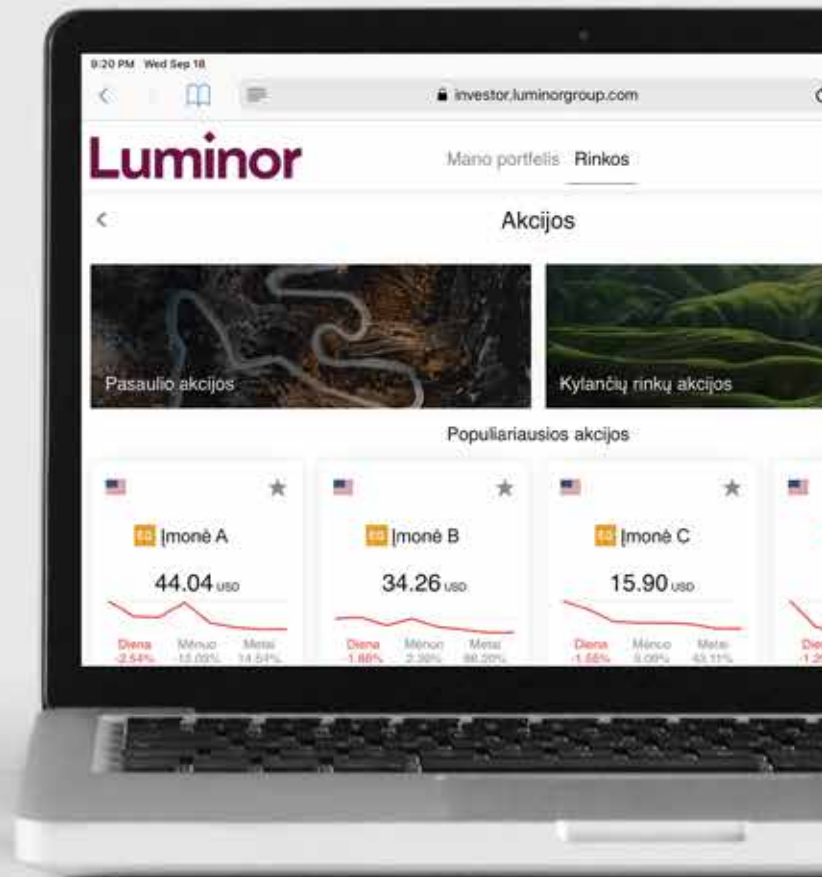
9:20 PM Wed Sep 18

investor.luminorgroup.com

Luminor

Mano portfelis Rinkos

Akcijos

Pasaulio akcijos

Kylančių rinkų akcijos

Populiariausios akcijos

Įmonė A

44.04 USD

Diena -2.54% Mėnuo -15.03% Metai 14.54%

Įmonė B

34.26 USD

Diena -1.88% Mėnuo 2.38% Metai 86.20%

Įmonė C

15.90 USD

Diena -1.55% Mėnuo 5.09% Metai 43.11%

Die -1.2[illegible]